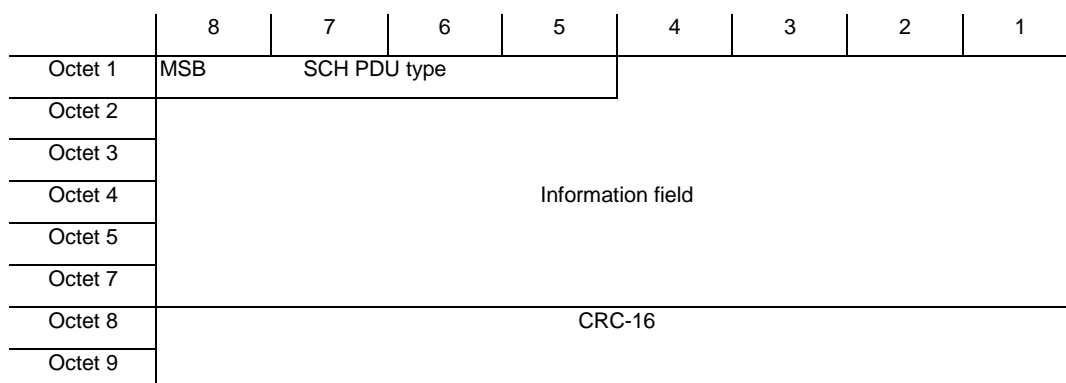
|  | 8 | 7 | 6 | 5 | 4 | 3 | 2 | 1 |
|---|---|---|---|---|---|---|---|---|
| Octet 1 | MSB SCH PDU type | | | | | | | |
| Octet 2 | | | | | | | | |
| Octet 3 | | | | | | | | |
| Octet 4 | Information field | | | | | | | |
| Octet 5 | | | | | | | | |
| Octet 7 | | | | | | | | |
| Octet 8 | CRC-16 | | | | | | | |
| Octet 9 | | | | | | | | |